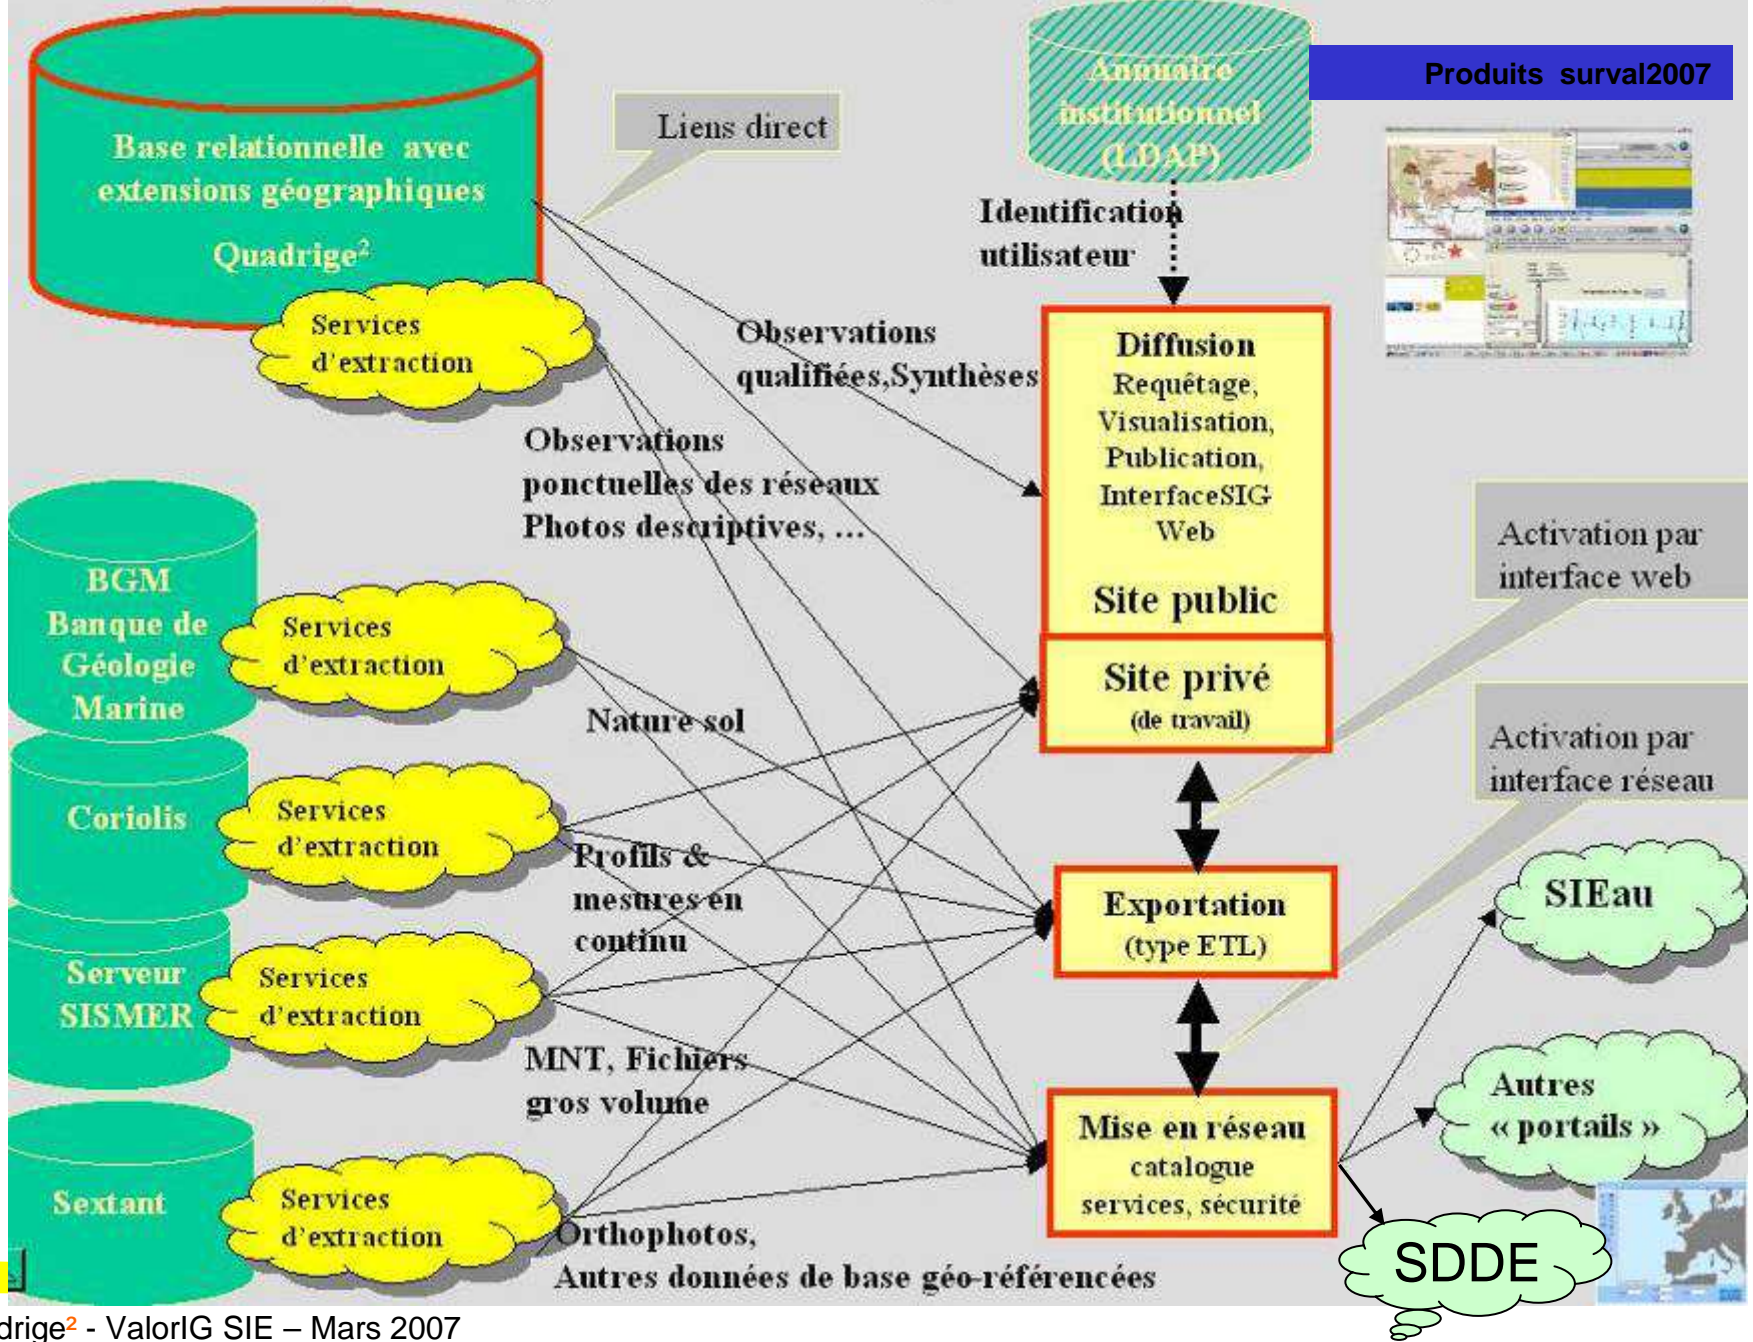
Base relationnelle avec extensions géographiques Quadrige²

Liens direct

Annuaire institutionnel (LDAP)

Produits survall2007

Identification utilisateur

Services d'extraction

Observations qualifiées,Synthèses

Diffusion
Requêtage, Visualisation, Publication, InterfaceSIG Web

Site public

Observations ponctuelles des réseaux Photos descriptives, ...

BGM Banque de Géologie Marine

Services d'extraction

Activation par interface web

Site privé (de travail)

Nature sol

Activation par interface réseau

Coriolis

Services d'extraction

Profils & mesures en continu

Exportation (type ETL)

SIEau

Serveur SISMER

Services d'extraction

MNT, Fichiers gros volume

Autres « portails »

Sextant

Services d'extraction

Mise en réseau catalogue services, sécurité

Orthophotos, Autres données de base géo-référencées

SDDE

drige² - ValorIG SIE – Mars 2007